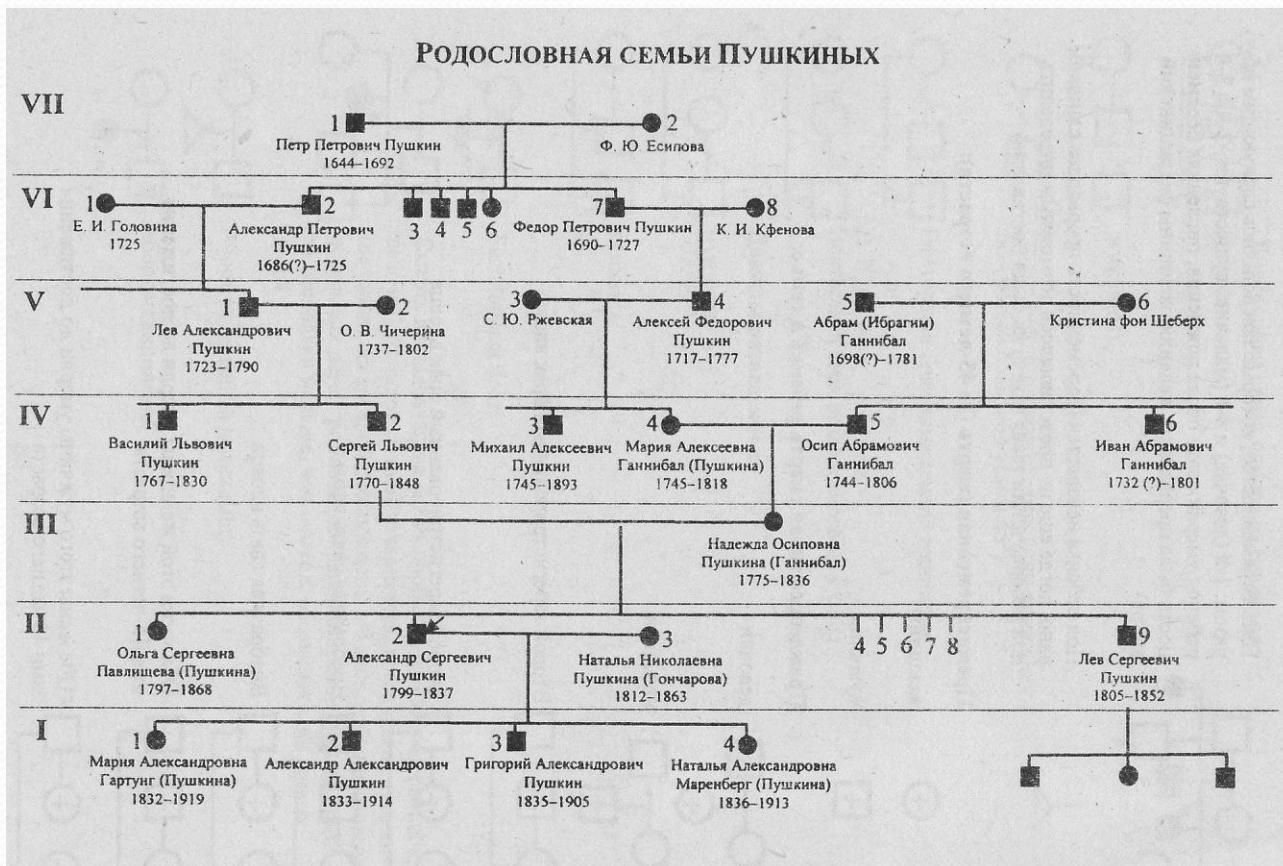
РОДОСЛОВНАЯ СЕМЬИ ПУШКИНЫХ

VII

1 Петр Петрович Пушкин 1644–1692

2 Ф. Ю. Есипова

VI

1 Е. И. Головина 1725

2 Александр Петрович Пушкин 1686(?)–1725

3 4 5 6

7 Федор Петрович Пушкин 1690–1727

8 К. И. Кфенова

V

1 Лев Александрович Пушкин 1723–1790

2 О. В. Чичерина 1737–1802

3 С. Ю. Ржевская

4 Алексей Федорович Пушкин 1717–1777

5 Абрам (Ибрагим) Ганнибал 1698(?)–1781

6 Кристина фон Шеберх

IV

1 Василий Львович Пушкин 1767–1830

2 Сергей Львович Пушкин 1770–1848

3 Михаил Алексеевич Пушкин 1745–1893

4 Мария Алексеевна Ганнибал (Пушкина) 1745–1818

5 Осип Абрамович Ганнибал 1744–1806

6 Иван Абрамович Ганнибал 1732 (?)–1801

III

Надежда Осиповна Пушкина (Ганнибал) 1775–1836

II

1 Ольга Сергеевна Павлищева (Пушкина) 1797–1868

2 Александр Сергеевич Пушкин 1799–1837

3 Наталья Николаевна Пушкина (Гончарова) 1812–1863

4 5 6 7 8

9 Лев Сергеевич Пушкин 1805–1852

I

1 Мария Александровна Гартунг (Пушкина) 1832–1919

2 Александр Александрович Пушкин 1833–1914

3 Григорий Александрович Пушкин 1835–1905

4 Наталья Александровна Маренберг (Пушкина) 1836–1913